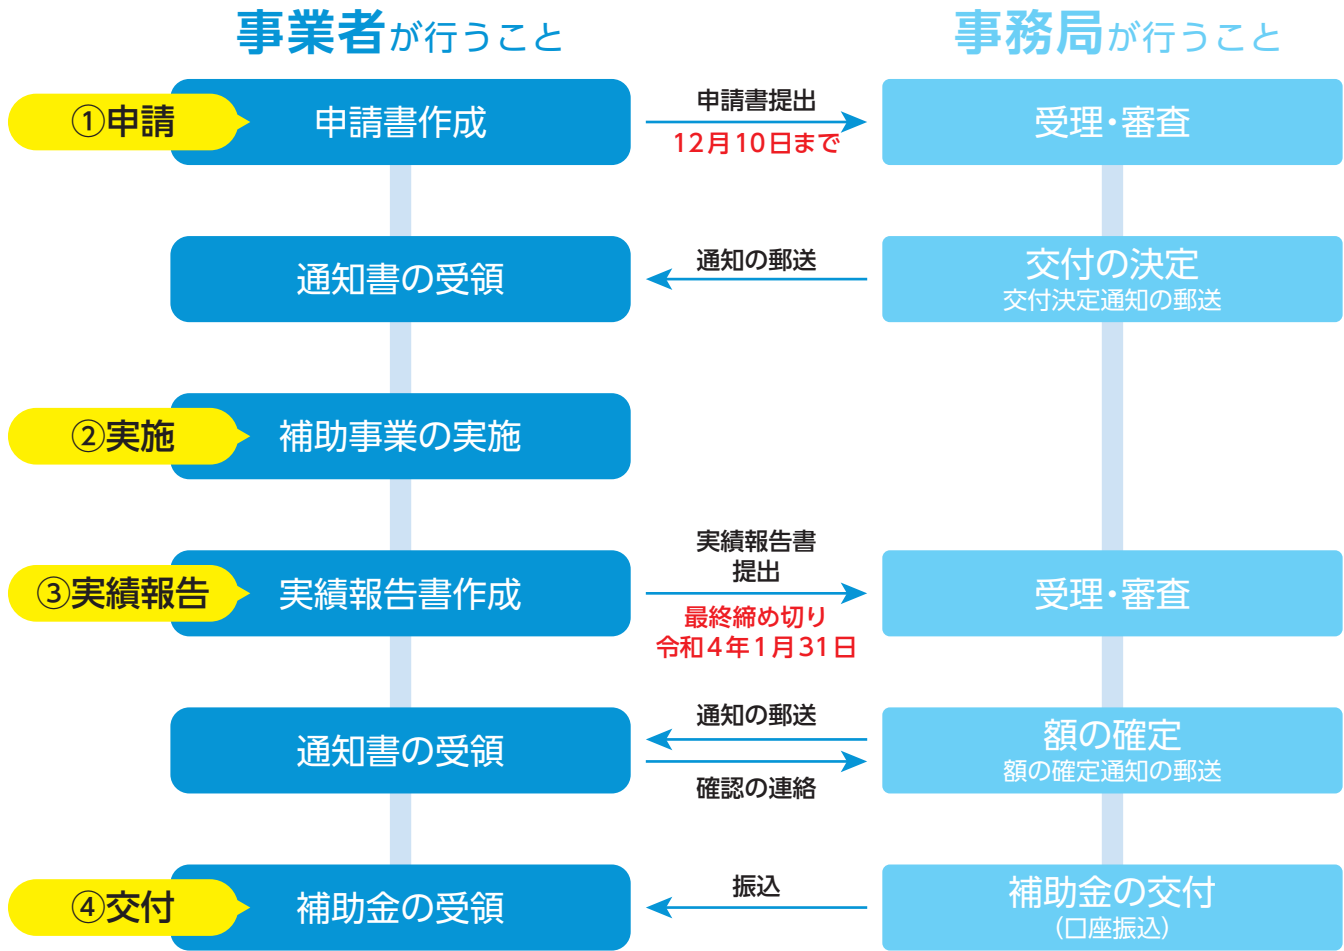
事業者が行うこと

事務局が行うこと

①申請

申請書作成

申請書提出

12月10日まで

受理・審査

通知書の受領

通知の郵送

交付の決定
交付決定通知の郵送

②実施

補助事業の実施

③実績報告

実績報告書作成

実績報告書提出

最終締め切り
令和4年1月31日

受理・審査

通知書の受領

通知の郵送

確認の連絡

額の確定
額の確定通知の郵送

④交付

補助金の受領

振込

補助金の交付
（口座振込）